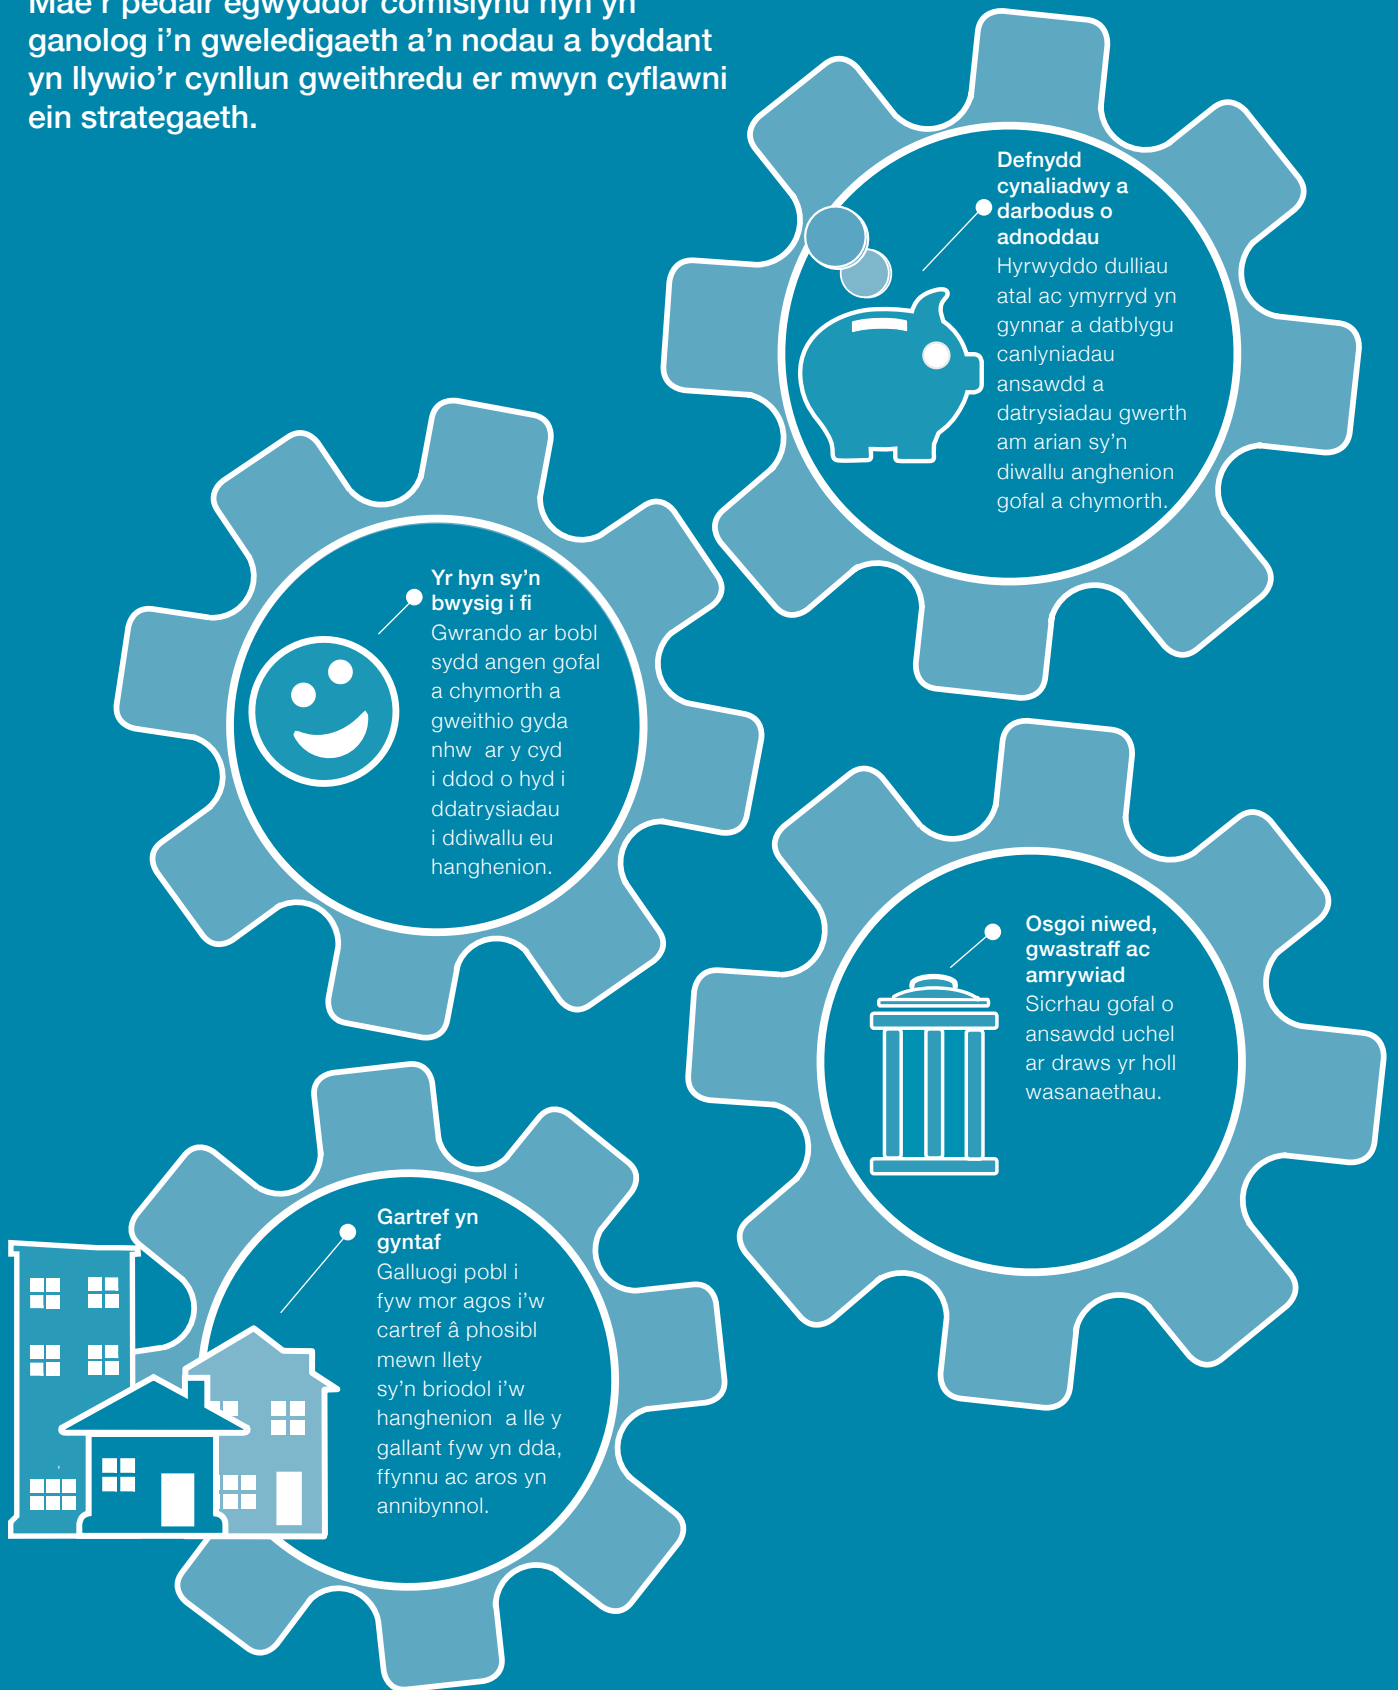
Mae'r pedair egwyddor comisiynu hyn yn ganolog i'n gweledigaeth a'n nodau a byddant yn llywio'r cynllun gweithredu er mwyn cyflawni ein strategaeth.

Defnydd cynaliadwy a darbodus o adnoddau
Hyrwyddo dulliau atal ac ymyrryd yn gynnar a datblygu canlyniadau ansawdd a datrysiadau gwerth am arian sy'n diwallu anghenion gofal a chymorth.

Yr hyn sy'n bwysig i fi
Gwrando ar bobl sydd angen gofal a chymorth a gweithio gyda nhw ar y cyd i ddod o hyd i ddatrysiadau i ddiwallu eu hanghenion.

Osgoi niwed, gwastraff ac amrywiad
Sicrhau gofal o ansawdd uchel ar draws yr holl wasanaethau.

Gartref yn gyntaf
Galluogi pobl i fyw mor agos i'w cartref â phosibl mewn llety sy'n briodol i'w hanghenion a lle y gallant fyw yn dda, ffynnu ac aros yn annibynnol.